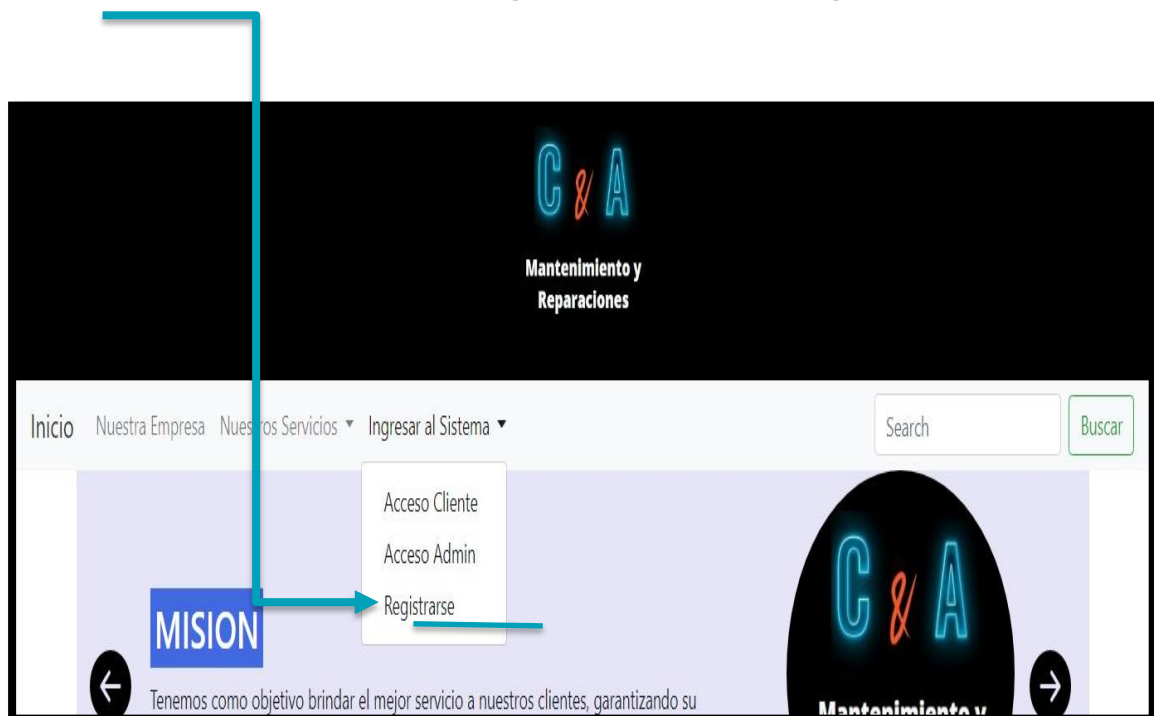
C & A

Mantenimiento y Reparaciones

Inicio Nuestra Empresa Nues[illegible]os Servicios ▾ Ingresar al Sistema ▾

Search Buscar

Acceso Cliente
Acceso Admin
Registrarse

MISION

Tenemos como objetivo brindar el mejor servicio a nuestros clientes, garantizando su

C & A

Mantenimiento y